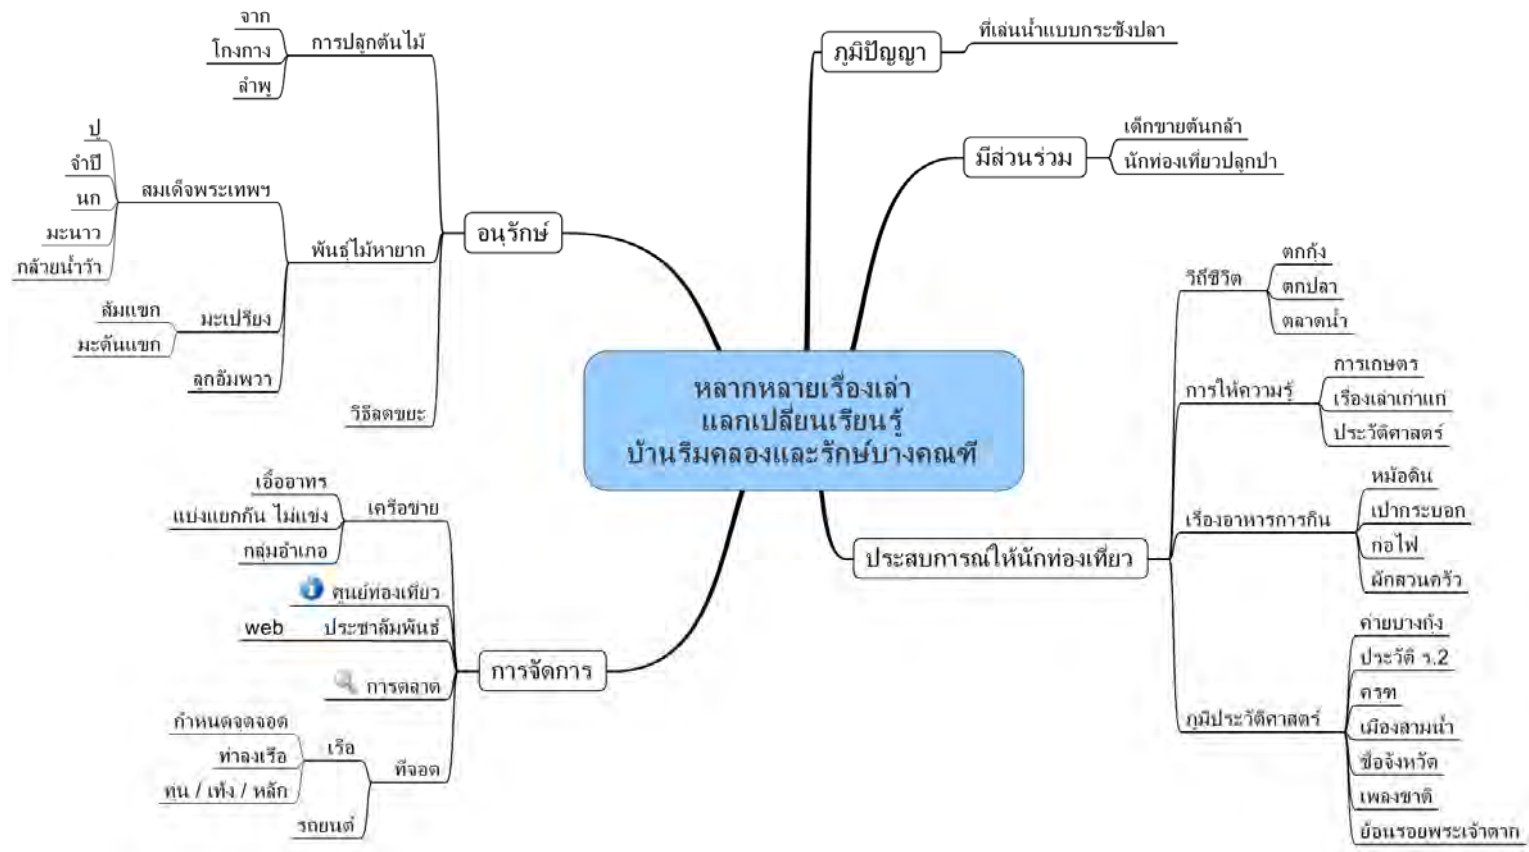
หลากหลายเรื่องเล่า
แลกเปลี่ยนเรียนรู้
บ้านริมคลองและรักษ์บางคณฑี

อนุรักษ์

การปลูกต้นไม้
จาก
โกงกาง
ลำพู

พันธุ์ไม้หายาก
สมเด็จพระเทพฯ
ปู
จำปี
นก
มะนาว
กล้วยน้ำว้า
มะเปรียง
ส้มแขก
มะดันแขก
ลูกอัมพวา

วิธีลดขยะ

ภูมิปัญญา
ที่เล่นน้ำแบบกระชังปลา

มีส่วนร่วม
เด็กขายต้นกล้า
นักท่องเที่ยวปลูกป่า

ประสบการณ์ให้นักท่องเที่ยว

วิถีชีวิต
ตกกุ้ง
ตกปลา
ตลาดน้ำ

การให้ความรู้
การเกษตร
เรื่องเล่าเก่าแก่
ประวัติศาสตร์

เรื่องอาหารการกิน
หม้อดิน
เป่ากระบอก
ก่อไฟ
ผักสวนครัว

ภูมิประวัติศาสตร์
ค่ายบางกุ้ง
ประวัติ ร.2
ครฑ
เมืองสามน้ำ
ชื่อจังหวัด
เพลงชาติ
ย้อนรอยพระเจ้าตาก

การจัดการ

เครือข่าย
เอื้ออาทร
แบ่งแยกกัน ไม่แข่ง
กลุ่มอำเภอ

ศูนย์ท่องเที่ยว

ประชาสัมพันธ์
web

การตลาด

ที่จอด
เรือ
กำหนดจุดจอด
ท่าลงเรือ
ทุน / เพิ่ง / หลัก
รถยนต์